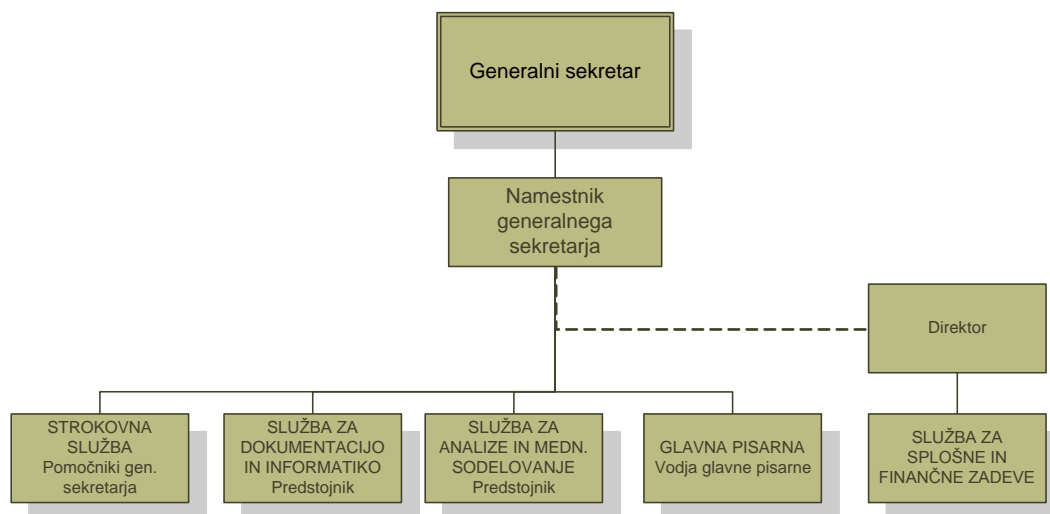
Generalni sekretar

Namestnik generalnega sekretarja

Direktor

STROKOVNA SLUŽBA
Pomočniki gen. sekretarja

SLUŽBA ZA DOKUMENTACIJO IN INFORMATIKO
Predstojnik

SLUŽBA ZA ANALIZE IN MEDN. SODELOVANJE
Predstojnik

GLAVNA PISARNA
Vodja glavne pisarne

SLUŽBA ZA SPLOŠNE IN FINANČNE ZADEVE